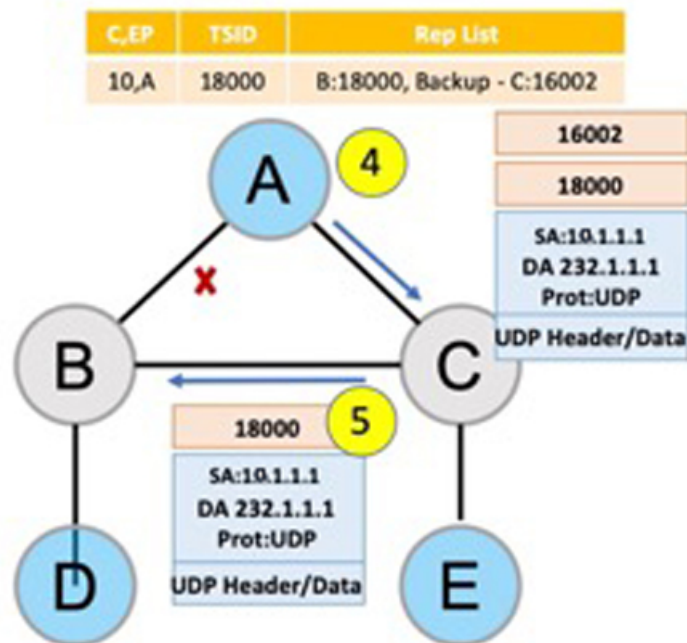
| C,EP | TSID | Rep List |
|---|---|---|
| 10,A | 18000 | B:18000, Backup - C:16002 |

A

4

16002

18000

SA:10.1.1.1
DA 232.1.1.1
Prot:UDP

UDP Header/Data

x

B

C

18000

5

SA:10.1.1.1
DA 232.1.1.1
Prot:UDP

UDP Header/Data

D

E